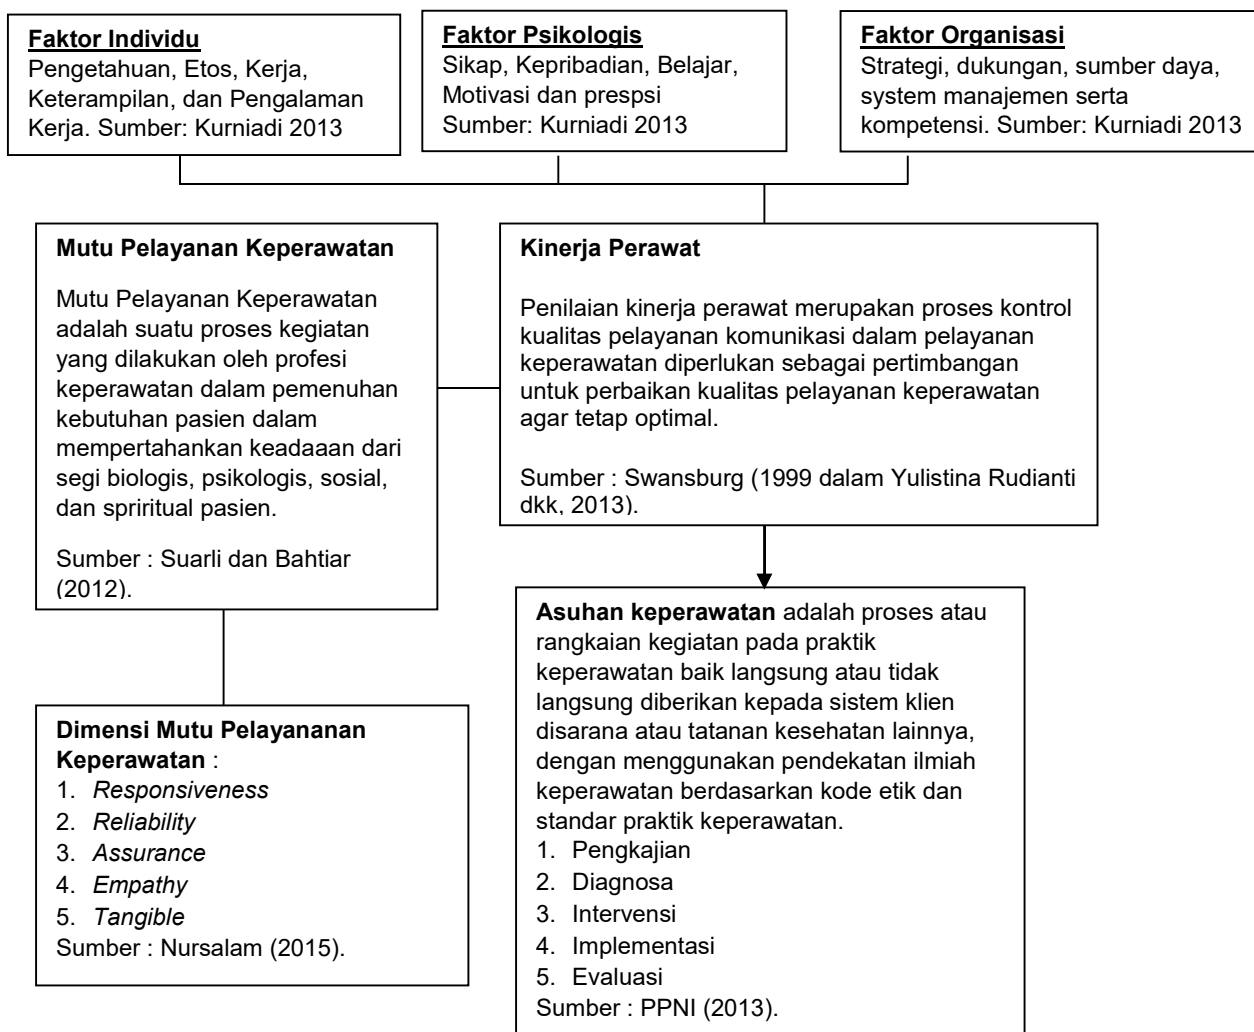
Faktor Individu
Pengetahuan, Etos, Kerja, Keterampilan, dan Pengalaman Kerja. Sumber: Kurniadi 2013

Faktor Psikologis
Sikap, Kepribadian, Belajar, Motivasi dan prespsi
Sumber: Kurniadi 2013

Faktor Organisasi
Strategi, dukungan, sumber daya, system manajemen serta kompetensi. Sumber: Kurniadi 2013

Mutu Pelayanan Keperawatan

Mutu Pelayanan Keperawatan adalah suatu proses kegiatan yang dilakukan oleh profesi keperawatan dalam pemenuhan kebutuhan pasien dalam mempertahankan keadaaan dari segi biologis, psikologis, sosial, dan spriritual pasien.

Sumber : Suarli dan Bahtiar (2012).

Kinerja Perawat

Penilaian kinerja perawat merupakan proses kontrol kualitas pelayanan komunikasi dalam pelayanan keperawatan diperlukan sebagai pertimbangan untuk perbaikan kualitas pelayanan keperawatan agar tetap optimal.

Sumber : Swansburg (1999 dalam Yulistina Rudianti dkk, 2013).

Dimensi Mutu Pelayananan Keperawatan :
1. *Responsiveness*
2. *Reliability*
3. *Assurance*
4. *Empathy*
5. *Tangible*
Sumber : Nursalam (2015).

Asuhan keperawatan adalah proses atau rangkaian kegiatan pada praktik keperawatan baik langsung atau tidak langsung diberikan kepada sistem klien disarana atau tatanan kesehatan lainnya, dengan menggunakan pendekatan ilmiah keperawatan berdasarkan kode etik dan standar praktik keperawatan.
1. Pengkajian
2. Diagnosa
3. Intervensi
4. Implementasi
5. Evaluasi
Sumber : PPNI (2013).